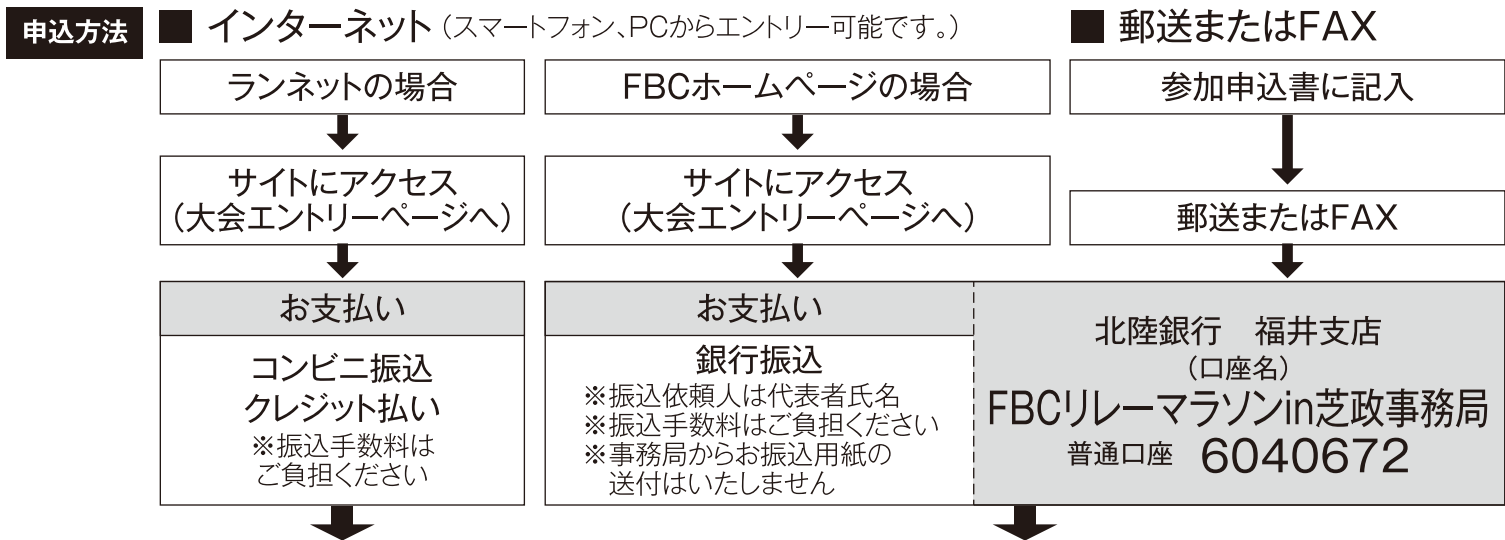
申込方法

■ インターネット（スマートフォン、PCからエントリー可能です。）

ランネットの場合

サイトにアクセス（大会エントリーページへ）

お支払い

コンビニ振込
クレジット払い
※振込手数料はご負担ください

FBCホームページの場合

サイトにアクセス（大会エントリーページへ）

お支払い

銀行振込
※振込依頼人は代表者氏名
※振込手数料はご負担ください
※事務局からお振込用紙の送付はいたしません

■ 郵送またはFAX

参加申込書に記入

郵送またはFAX

北陸銀行　福井支店
（口座名）
FBCリレーマラソンin芝政事務局
普通口座　6040672